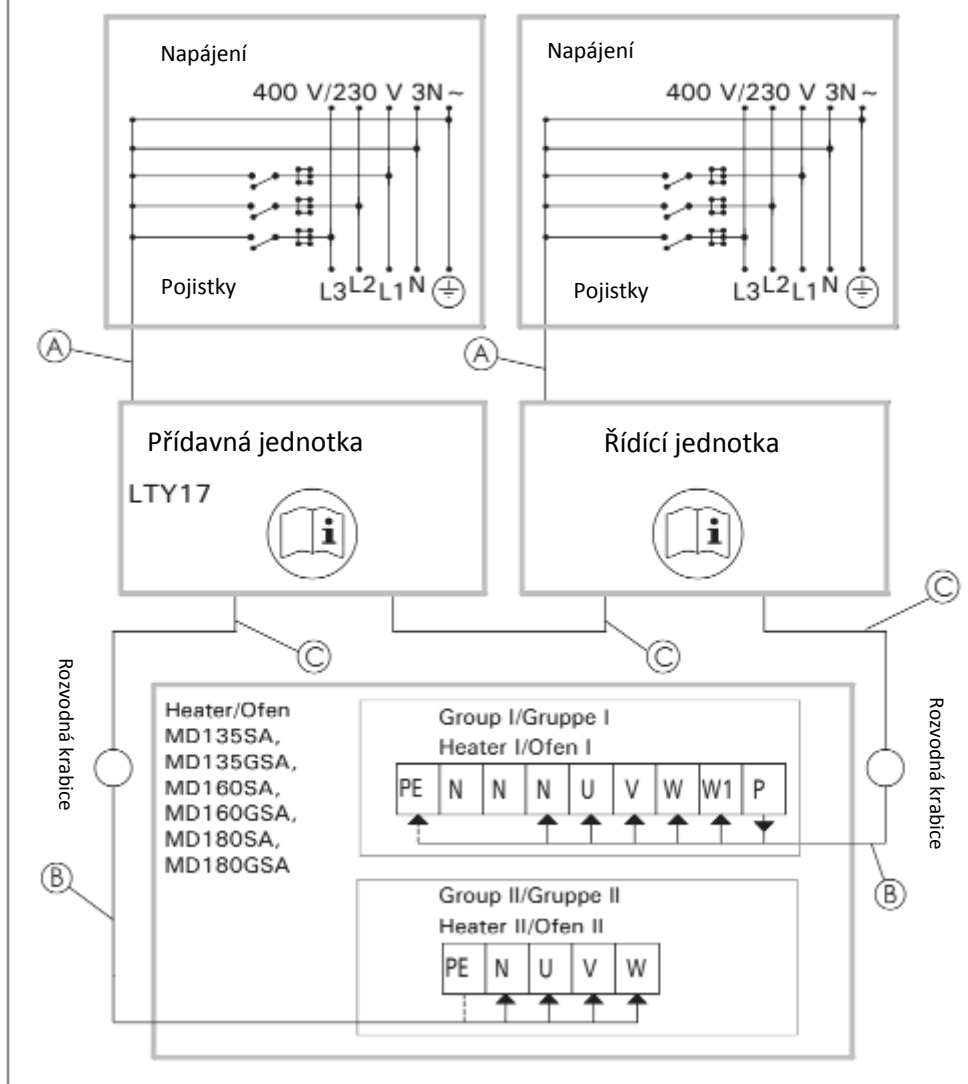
Napájení

400 V/230 V 3N ~

Pojistky

L3 L2 L1 N

Napájení

400 V/230 V 3N ~

Pojistky

L3 L2 L1 N

A

A

Přídavná jednotka

LTY17

Řídící jednotka

C

C

C

Rozvodná krabice

Rozvodná krabice

B

B

Heater/Ofen
MD135SA,
MD135GSA,
MD160SA,
MD160GSA,
MD180SA,
MD180GSA

Group I/Gruppe I
Heater I/Ofen I

| PE | N | N | N | U | V | W | W1 | P |
|---|---|---|---|---|---|---|---|---|

Group II/Gruppe II
Heater II/Ofen II

| PE | N | U | V | W |
|---|---|---|---|---|